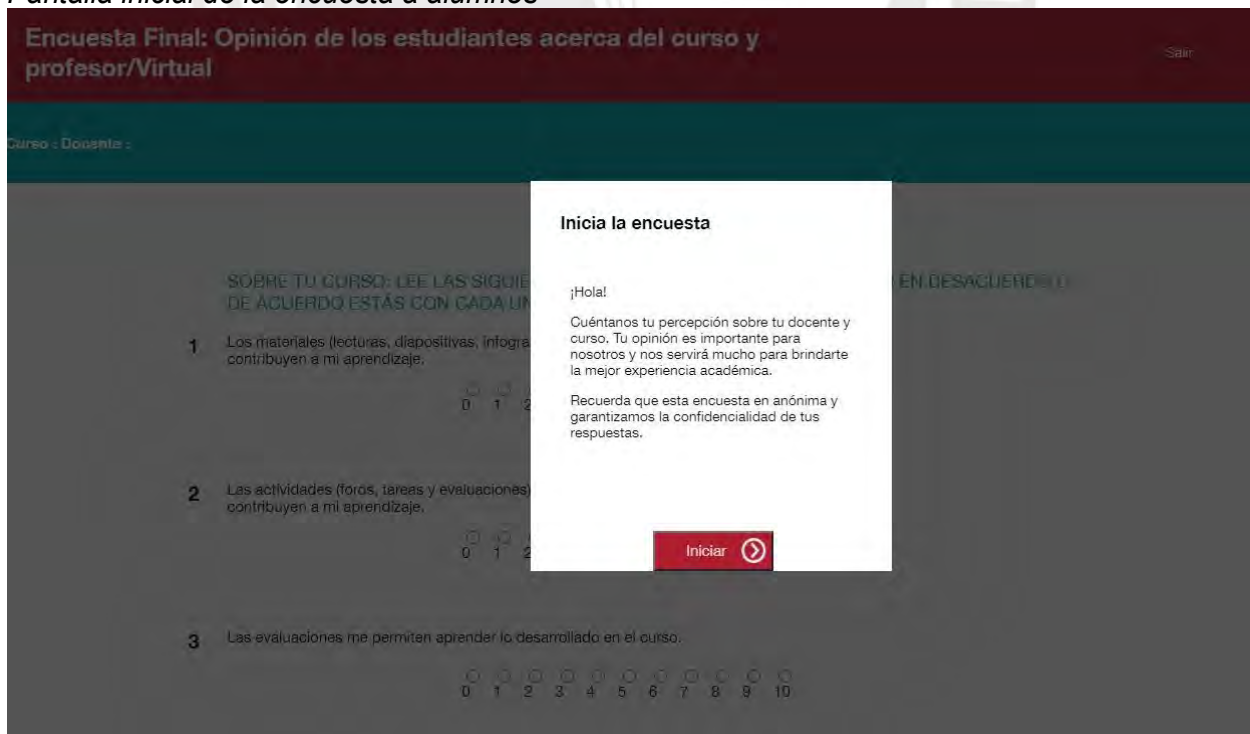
Pantalla inicial de la encuesta a alumnos

Encuesta Final: Opinión de los estudiantes acerca del curso y profesor/Virtual

Salir

Curso : Docente :

SOBRE TU CURSO: LEE LAS SIGUIE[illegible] EN DESACUERDO O DE ACUERDO ESTÁS CON CADA UN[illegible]

1 Los materiales (lecturas, diapositivas, infogra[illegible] contribuyen a mi aprendizaje.

0 1 2

2 Las actividades (foros, tareas y evaluaciones) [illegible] contribuyen a mi aprendizaje.

0 1 2

3 Las evaluaciones me permiten aprender lo desarrollado en el curso.

0 1 2 3 4 5 6 7 8 9 10

Inicia la encuesta

¡Hola!

Cuéntanos tu percepción sobre tu docente y curso. Tu opinión es importante para nosotros y nos servirá mucho para brindarte la mejor experiencia académica.

Recuerda que esta encuesta en anónima y garantizamos la confidencialidad de tus respuestas.

Iniciar